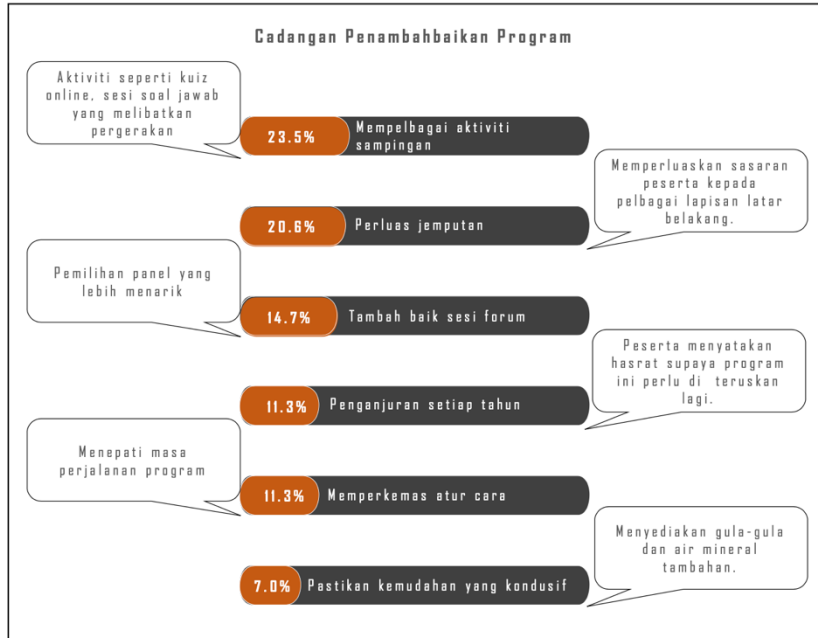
Cadangan Penambahbaikan Program

Aktiviti seperti kuiz online, sesi soal jawab yang melibatkan pergerakan

23.5% Mempelbagai aktiviti sampingan

Memperluaskan sasaran peserta kepada pelbagai lapisan latar belakang.

20.6% Perluas jemputan

Pemilihan panel yang lebih menarik

14.7% Tambah baik sesi forum

Peserta menyatakan hasrat supaya program ini perlu di teruskan lagi.

11.3% Penganjuran setiap tahun

Menepati masa perjalanan program

11.3% Memperkemas atur cara

Menyediakan gula-gula dan air mineral tambahan.

7.0% Pastikan kemudahan yang kondusif